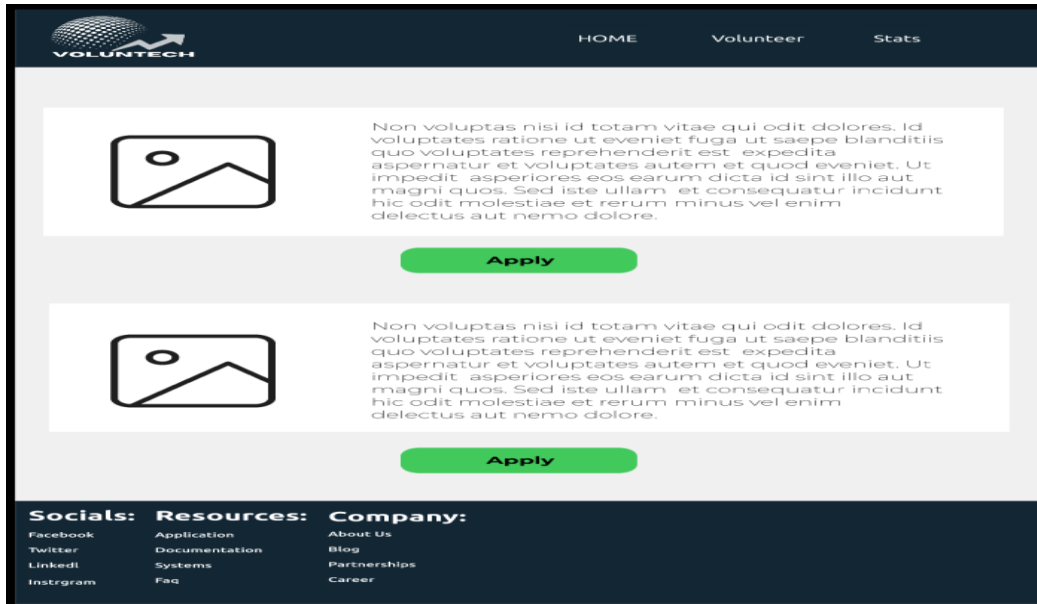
VOLUNTECH

HOME Volunteer Stats

Non voluptas nisi id totam vitae qui odit dolores. Id voluptates ratione ut eveniet fuga ut saepe blanditiis quo voluptates reprehenderit est expedita aspernatur et voluptates autem et quod eveniet. Ut impedit asperiores eos earum dicta id sint illo aut magni quos. Sed iste ullam et consequatur incidunt hic odit molestiae et rerum minus vel enim delectus aut nemo dolore.

Apply

Non voluptas nisi id totam vitae qui odit dolores. Id voluptates ratione ut eveniet fuga ut saepe blanditiis quo voluptates reprehenderit est expedita aspernatur et voluptates autem et quod eveniet. Ut impedit asperiores eos earum dicta id sint illo aut magni quos. Sed iste ullam et consequatur incidunt hic odit molestiae et rerum minus vel enim delectus aut nemo dolore.

Apply

Socials:
Facebook
Twitter
Linkedi
Instrgram

Resources:
Application
Documentation
Systems
Faq

Company:
About Us
Blog
Partnerships
Career